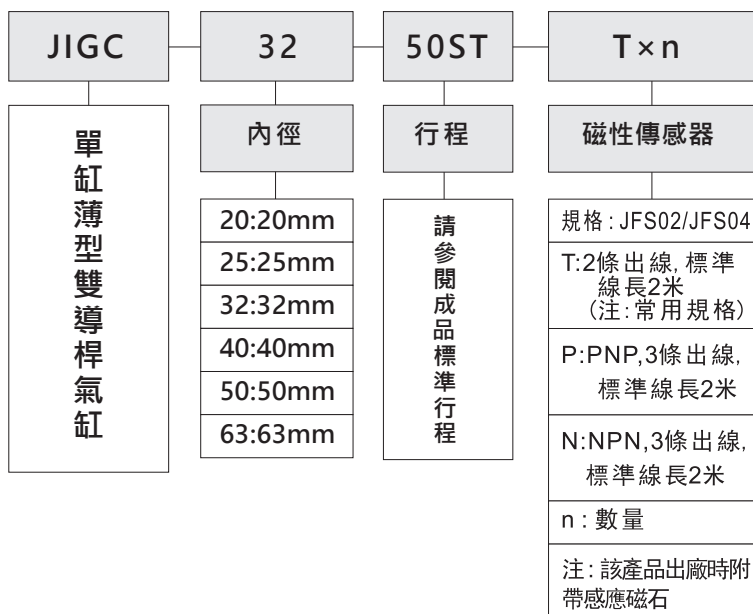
JIGC

32

50ST

T×n

單缸薄型雙導桿氣缸

內徑

20:20mm
25:25mm
32:32mm
40:40mm
50:50mm
63:63mm

行程

請參閱成品標準行程

磁性傳感器

規格: JFS02/JFS04

T:2條出線, 標準線長2米 (注:常用規格)

P:PNP,3條出線, 標準線長2米

N:NPN,3條出線, 標準線長2米

n : 數量

注: 該產品出廠時附帶感應磁石